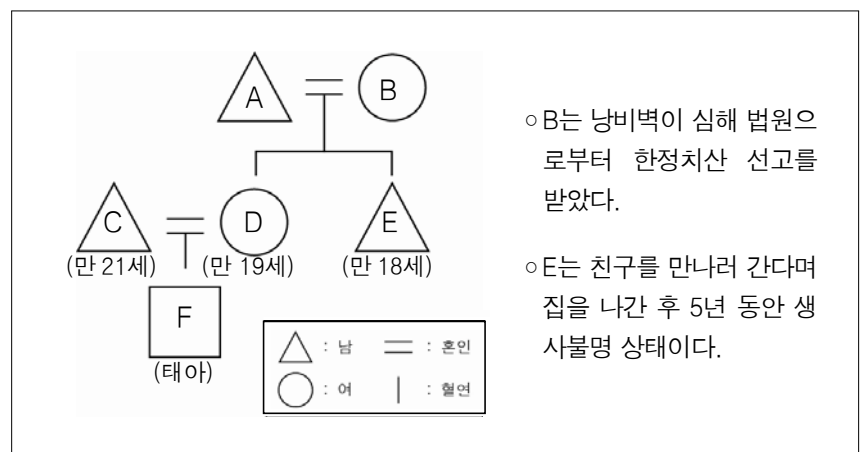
A B

C D E

(만 21세) (만 19세) (만 18세)

F

(태아)

: 남 : 혼인

: 여 : 혈연

◦B는 낭비벽이 심해 법원으로부터 한정치산 선고를 받았다.

◦E는 친구를 만나러 간다며 집을 나간 후 5년 동안 생사불명 상태이다.